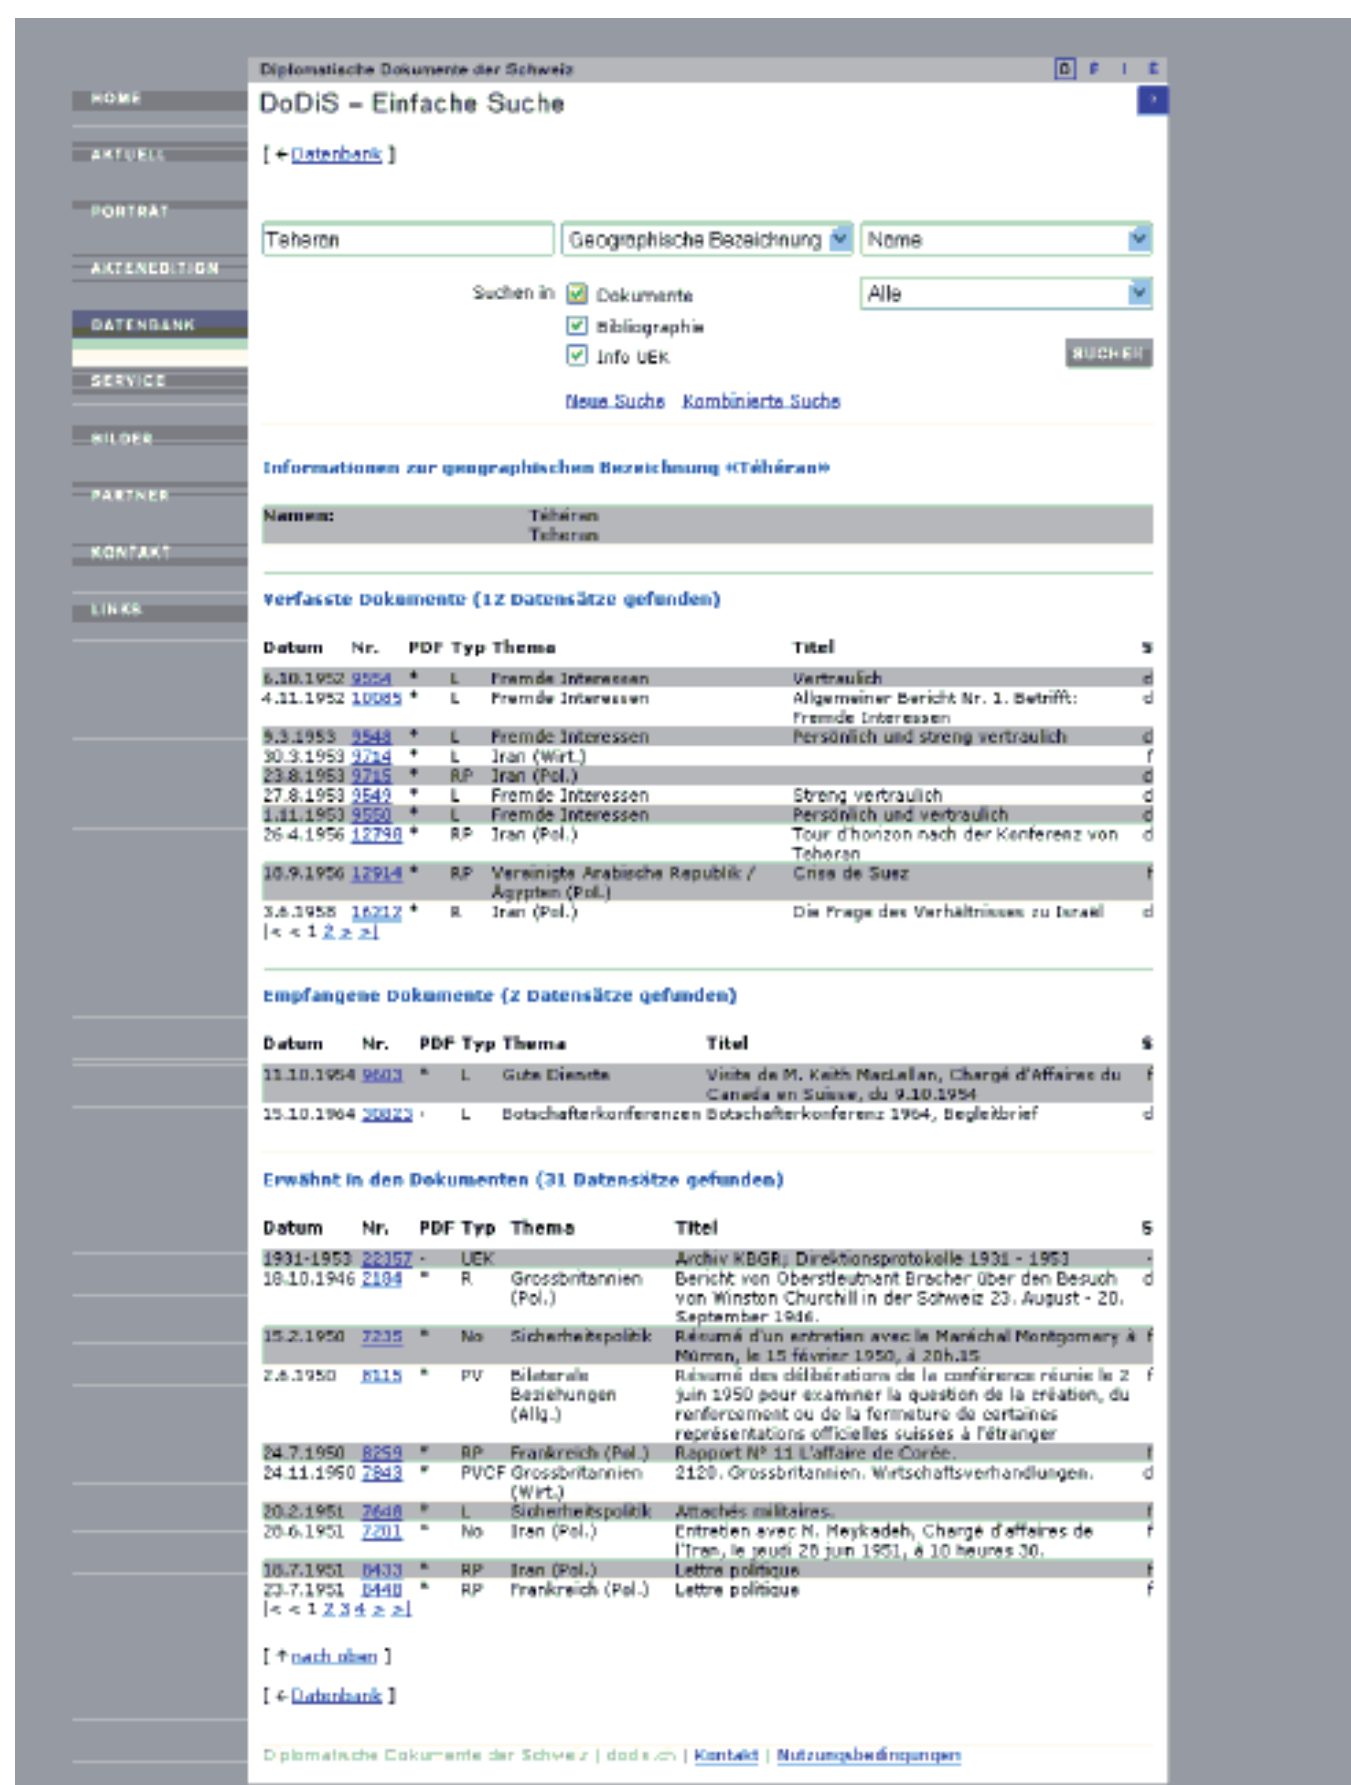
HOME
AKTUELL
PORTRÄT
AKTENEDITION
DATENBANK
SERVICE
BILDER
PARTNER
KONTAKT
LINKS

Diplomatische Dokumente der Schweiz D F I E

DoDiS – Einfache Suche ?

[ ← Datenbank ]

Teheran | Geographische Bezeichnung | Name

Suchen in Dokumente | Alle
Bibliographie
Info UEK
SUCHEN

Neue Suche Kombinierte Suche

Informationen zur geographischen Bezeichnung «Téhéran»

| Namen: | Téhéran Teheran |
|---|---|

Verfasste Dokumente (12 Datensätze gefunden)

| Datum | Nr. | PDF | Typ | Thema | Titel | S |
|---|---|---|---|---|---|---|
| 6.10.1952 | 9554 | * | L | Fremde Interessen | Vertraulich | d |
| 4.11.1952 | 10085 | * | L | Fremde Interessen | Allgemeiner Bericht Nr. 1. Betrifft: Fremde Interessen | d |
| 9.3.1953 | 9548 | * | L | Fremde Interessen | Persönlich und streng vertraulich | d |
| 30.3.1953 | 9714 | * | L | Iran (Wirt.) | | f |
| 23.8.1953 | 9715 | * | RP | Iran (Pol.) | | d |
| 27.8.1953 | 9549 | * | L | Fremde Interessen | Streng vertraulich | d |
| 1.11.1953 | 9550 | * | L | Fremde Interessen | Persönlich und vertraulich | d |
| 26.4.1956 | 12798 | * | RP | Iran (Pol.) | Tour d'horizon nach der Konferenz von Teheran | d |
| 10.9.1956 | 12914 | * | RP | Vereinigte Arabische Republik / Ägypten (Pol.) | Crise de Suez | f |
| 3.8.1958 | 16212 | * | R | Iran (Pol.) | Die Frage des Verhältnisses zu Israel | d |

|< < 1 2 > >|

Empfangene Dokumente (2 Datensätze gefunden)

| Datum | Nr. | PDF | Typ | Thema | Titel | S |
|---|---|---|---|---|---|---|
| 11.10.1954 | 9603 | * | L | Gute Dienste | Visite de M. Keith MacLellan, Chargé d'Affaires du Canada en Suisse, du 9.10.1954 | f |
| 15.10.1964 | 30823 | - | L | Botschafterkonferenzen | Botschafterkonferenz 1964, Begleitbrief | d |

Erwähnt in den Dokumenten (31 Datensätze gefunden)

| Datum | Nr. | PDF | Typ | Thema | Titel | S |
|---|---|---|---|---|---|---|
| 1931-1953 | 22357 | - | UEK | | Archiv KBGR, Direktionsprotokolle 1931 - 1953 | - |
| 18.10.1946 | 2184 | * | R | Grossbritannien (Pol.) | Bericht von Oberstleutnant Bracher über den Besuch von Winston Churchill in der Schweiz 23. August - 20. September 1946. | d |
| 15.2.1950 | 7235 | * | No | Sicherheitspolitik | Résumé d'un entretien avec le Maréchal Montgomery à Mürren, le 15 février 1950, à 20h.15 | f |
| 2.6.1950 | 8115 | * | PV | Bilaterale Beziehungen (Allg.) | Résumé des délibérations de la conférence réunie le 2 juin 1950 pour examiner la question de la création, du renforcement ou de la fermeture de certaines représentations officielles suisses à l'étranger | f |
| 24.7.1950 | 8259 | * | RP | Frankreich (Pol.) | Rapport N° 11 L'affaire de Corée. | f |
| 24.11.1950 | 7843 | * | PVCF | Grossbritannien (Wirt.) | 2120. Grossbritannien. Wirtschaftsverhandlungen. | d |
| 20.2.1951 | 7648 | * | L | Sicherheitspolitik | Attachés militaires. | f |
| 28.6.1951 | 7201 | * | No | Iran (Pol.) | Entretien avec N. Heykadeh, Chargé d'affaires de l'Iran, le jeudi 28 juin 1951, à 10 heures 30. | f |
| 16.7.1951 | 8433 | * | RP | Iran (Pol.) | Lettre politique | f |
| 23.7.1951 | 8448 | * | RP | Frankreich (Pol.) | Lettre politique | f |

|< < 1 2 3 4 > >|

[ ↑ nach oben ]

[ ← Datenbank ]

Diplomatische Dokumente der Schweiz | dodis.ch | Kontakt | Nutzungsbedingungen